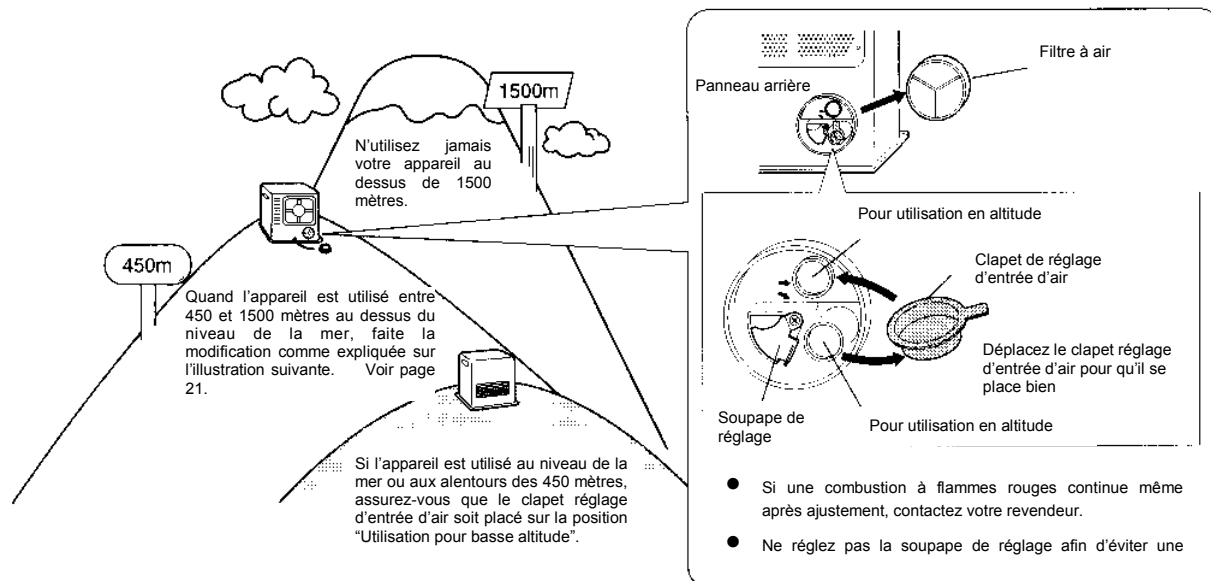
1500m

N'utilisez jamais votre appareil au dessus de 1500 mètres.

450m

Quand l'appareil est utilisé entre 450 et 1500 mètres au dessus du niveau de la mer, faite la modification comme expliquée sur l'illustration suivante. Voir page 21.

Si l'appareil est utilisé au niveau de la mer ou aux alentours des 450 mètres, assurez-vous que le clapet réglage d'entrée d'air soit placé sur la position "Utilisation pour basse altitude".

Filtre à air

Panneau arrière

Pour utilisation en altitude

Clapet de réglage d'entrée d'air

Déplacez le clapet réglage d'entrée d'air pour qu'il se place bien

Soupape de réglage

Pour utilisation en altitude

● Si une combustion à flammes rouges continue même après ajustement, contactez votre revendeur.

● Ne réglez pas la soupape de réglage afin d'éviter une